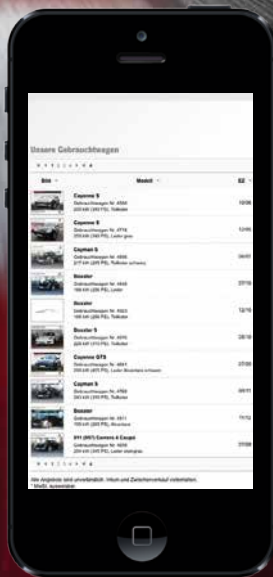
Unsere Gebrauchtwagen

Bild | Modell | EZ

Cayenne S
Gebrauchtwagen Nr. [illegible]
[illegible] | 10/06

Cayenne S
Gebrauchtwagen Nr. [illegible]
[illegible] | 12/05

Cayman S
Gebrauchtwagen Nr. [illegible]
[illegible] | 06/07

Boxster
Gebrauchtwagen Nr. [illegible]
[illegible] | 07/10

Boxster
Gebrauchtwagen Nr. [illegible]
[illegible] | 12/10

Boxster S
Gebrauchtwagen Nr. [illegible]
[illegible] | 08/10

Cayenne GTS
Gebrauchtwagen Nr. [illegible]
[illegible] | 07/09

Cayman S
Gebrauchtwagen Nr. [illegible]
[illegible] | 09/11

Boxster
Gebrauchtwagen Nr. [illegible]
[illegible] | 11/12

911 (997) Carrera 4 Coupe
Gebrauchtwagen Nr. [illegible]
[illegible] | 07/08

Alle Angebote sind unverbindlich. Irrtum und Zwischenverkauf vorbehalten.
* Mwst. ausweisbar.